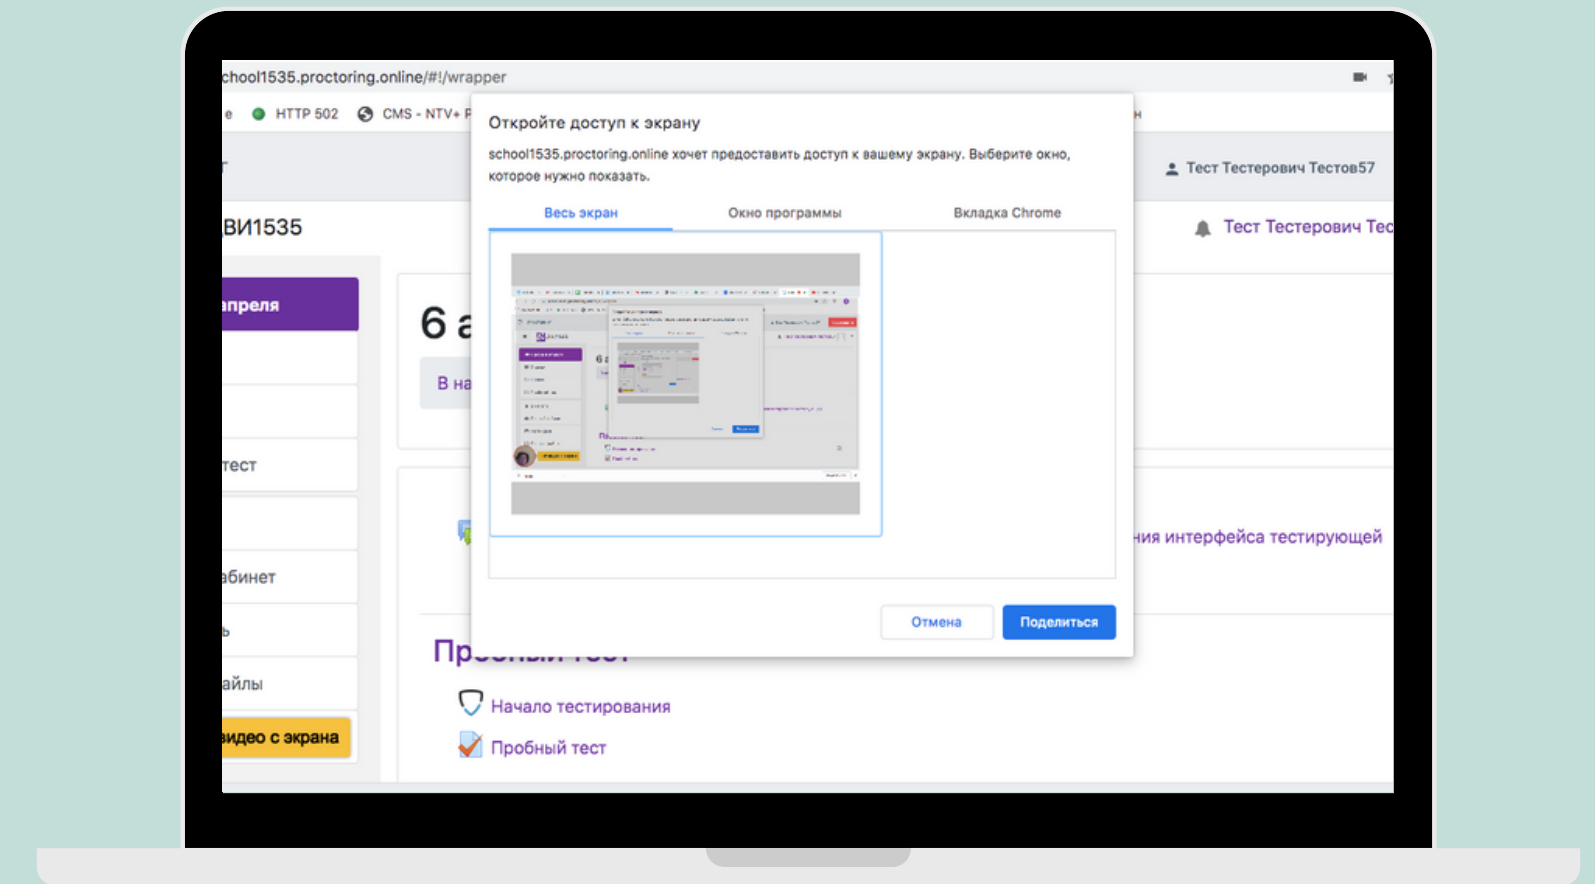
chool1535.proctoring.online/#!/wrapper

е HTTP 502 CMS - NTV+ F

Тест Тестерович Тестов57

ВИ1535

Тест Тестерович Тес

апреля

тест

абинет

ь

айлы

видео с экрана

6 а

В на

ния интерфейса тестирующей

Пр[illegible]

Начало тестирования

Пробный тест

Откройте доступ к экрану

school1535.proctoring.online хочет предоставить доступ к вашему экрану. Выберите окно, которое нужно показать.

Весь экран

Окно программы

Вкладка Chrome

Отмена

Поделиться